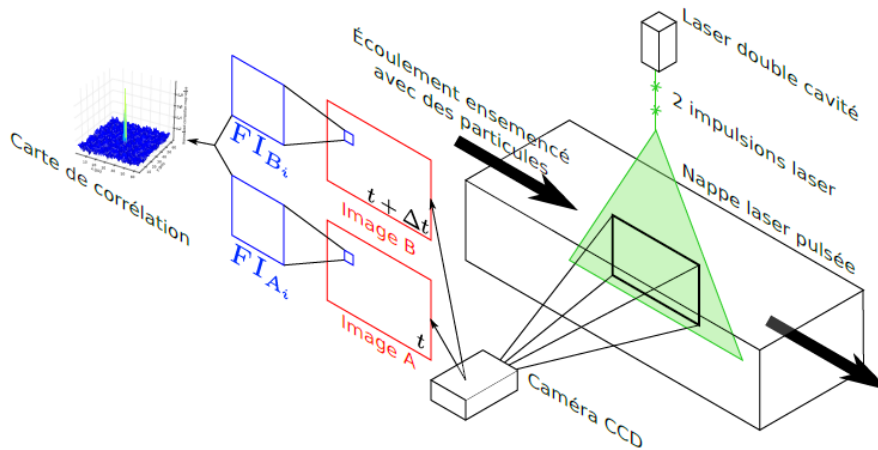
Laser double cavité

2 impulsions laser

Nappe laser pulsée

Écoulement ensemencé avec des particules

Carte de corrélation

$\mathbf{FI}_{B_i}$

$\mathbf{FI}_{A_i}$

$t+\Delta t$

Image B

$t$

Image A

Caméra CCD